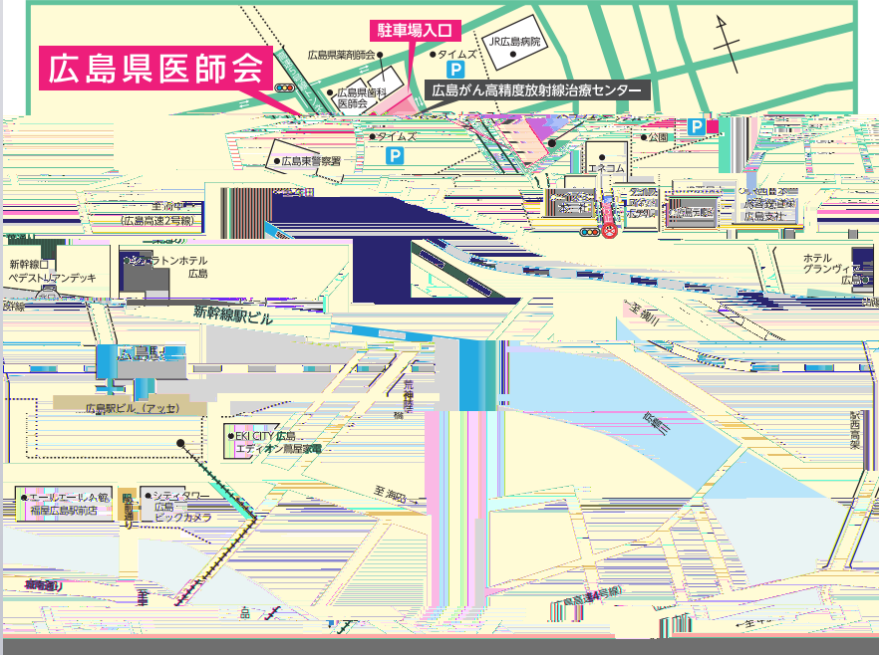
広島県医師会

駐車場入口

広島県薬剤師会

タイムズ

JR広島病院

広島県歯科医師会

広島がん高精度放射線治療センター

タイムズ

公園

広島東警察署

エネコム

至 湯来
(広島高速2号線)

新幹線口
ペデストリアンデッキ

シェラトンホテル
広島

ホテル
グランヴィア
広島

新幹線駅ビル

至 横川

広島駅ビル(アッセ)

荒神橋

EKI CITY 広島
エディオン蔦屋家電

猿猴川

エールエールA館
福屋広島駅前店

シティタワー広島
ビックカメラ

至 海田

県道84号線

稲荷通り